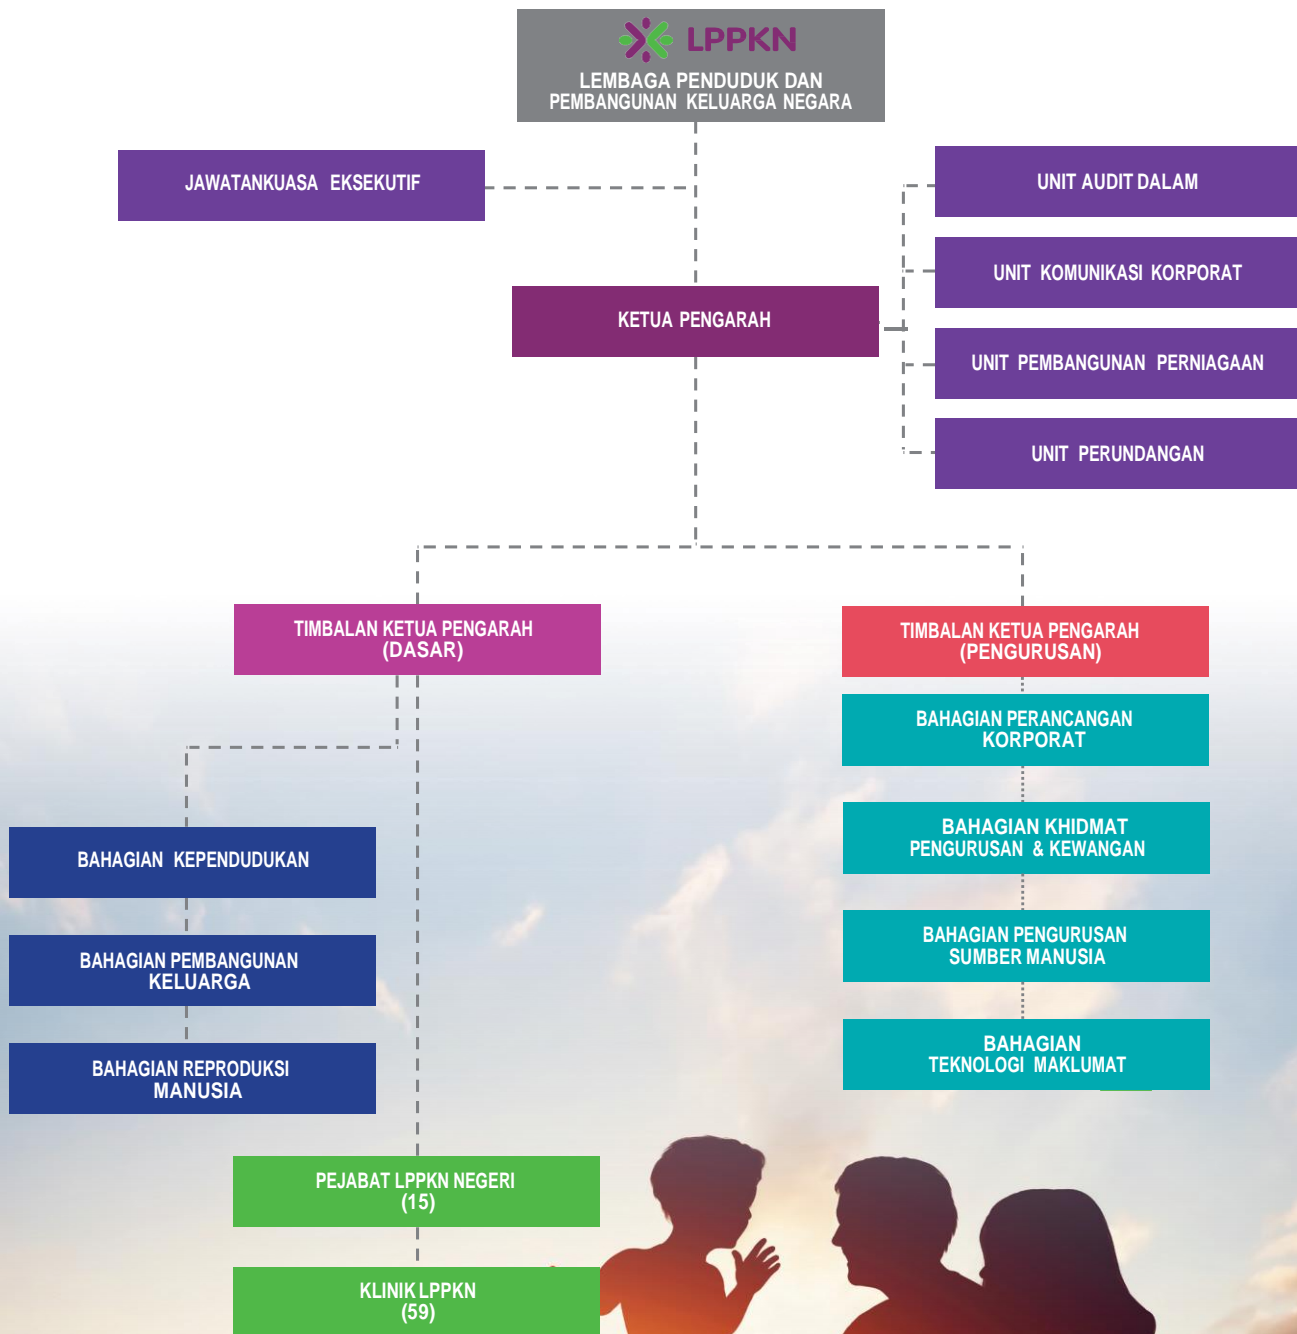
LPPKN

LEMBAGA PENDUDUK DAN PEMBANGUNAN KELUARGA NEGARA

JAWATANKUASA EKSEKUTIF

UNIT AUDIT DALAM

UNIT KOMUNIKASI KORPORAT

KETUA PENGARAH

UNIT PEMBANGUNAN PERNIAGAAN

UNIT PERUNDANGAN

TIMBALAN KETUA PENGARAH (DASAR)

TIMBALAN KETUA PENGARAH (PENGURUSAN)

BAHAGIAN PERANCANGAN KORPORAT

BAHAGIAN KHIDMAT PENGURUSAN & KEWANGAN

BAHAGIAN KEPENDUDUKAN

BAHAGIAN PENGURUSAN SUMBER MANUSIA

BAHAGIAN PEMBANGUNAN KELUARGA

BAHAGIAN TEKNOLOGI MAKLUMAT

BAHAGIAN REPRODUKSI MANUSIA

PEJABAT LPPKN NEGERI (15)

KLINIK LPPKN (59)